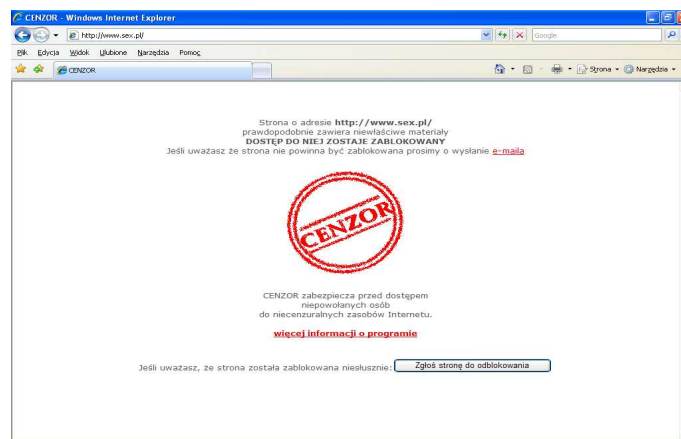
CENZOR - Windows Internet Explorer

http://www.sex.pl/

Google

Plik Edycja Widok Ulubione Narzędzia Pomoc

CENZOR

Strona Narzędzia

Strona o adresie **http://www.sex.pl/**
prawdopodobnie zawiera niewłaściwe materiały
**DOSTĘP DO NIEJ ZOSTAJE ZABLOKOWANY**
Jeśli uważasz że strona nie powinna być zablokowana prosimy o wysłanie e-maila

CENZOR

CENZOR zabezpiecza przed dostępem
niepowołanych osób
do niecenzuralnych zasobów Internetu.

więcej informacji o programie

Jeśli uważasz, że strona została zablokowana niesłusznie: Zgłoś stronę do odblokowania